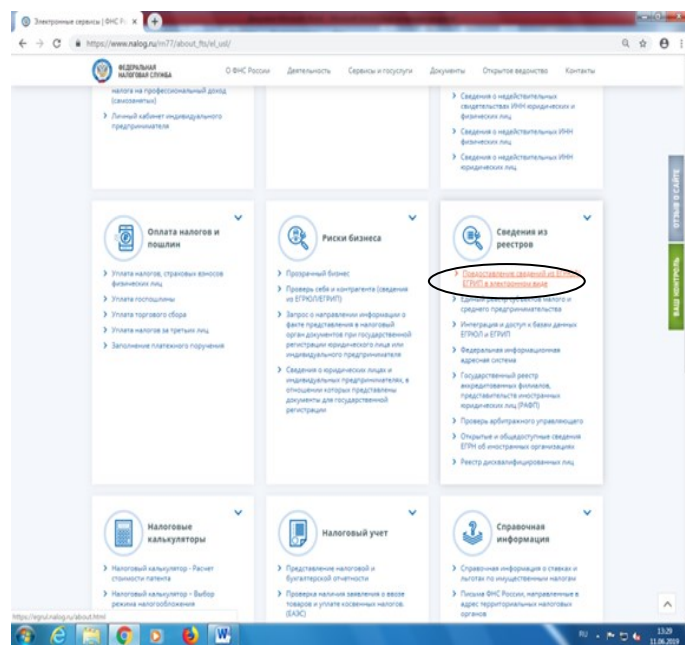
Электронные сервисы | ФНС Ро ×

https://www.nalog.ru/rn77/about_fts/el_usl/

ФЕДЕРАЛЬНАЯ НАЛОГОВАЯ СЛУЖБА

О ФНС России | Деятельность | Сервисы и госуслуги | Документы | Открытое ведомство | Контакты

налога на профессиональный доход (самозанятых)

Личный кабинет индивидуального предпринимателя

Сведения о недействительных свидетельствах ИНН юридических и физических лиц

Сведения о недействительных ИНН физических лиц

Сведения о недействительных ИНН юридических лиц

Оплата налогов и пошлин

Уплата налогов, страховых взносов физических лиц

Уплата госпошлины

Уплата торгового сбора

Уплата налогов за третьих лиц

Заполнение платежного поручения

Риски бизнеса

Прозрачный бизнес

Проверь себя и контрагента (сведения из ЕГРЮЛ/ЕГРИП)

Запрос о направлении информации о факте представления в налоговый орган документов при государственной регистрации юридического лица или индивидуального предпринимателя

Сведения о юридических лицах и индивидуальных предпринимателях, в отношении которых представлены документы для государственной регистрации

Сведения из реестров

Предоставление сведений из ЕГРЮЛ/ЕГРИП в электронном виде

Единый реестр субъектов малого и среднего предпринимательства

Интеграция и доступ к базам данных ЕГРЮЛ и ЕГРИП

Федеральная информационная адресная система

Государственный реестр аккредитованных филиалов, представительств иностранных юридических лиц (РАФП)

Проверь арбитражного управляющего

Открытые и общедоступные сведения ЕГРН об иностранных организациях

Реестр дисквалифицированных лиц

ОТЗЫВ О САЙТЕ

ВАШ КОНТРОЛЬ

Налоговые калькуляторы

Налоговый калькулятор - Расчет стоимости патента

Налоговый калькулятор - Выбор режима налогообложения

Налоговый учет

Представление налоговой и бухгалтерской отчетности

Проверка наличия заявления о ввозе товаров и уплате косвенных налогов (ЕАЭС)

Справочная информация

Справочная информация о ставках и льготах по имущественным налогам

Письма ФНС России, направляемые в адрес территориальных налоговых органов

https://egrul.nalog.ru/about.html

RU 13:29 11.06.2019